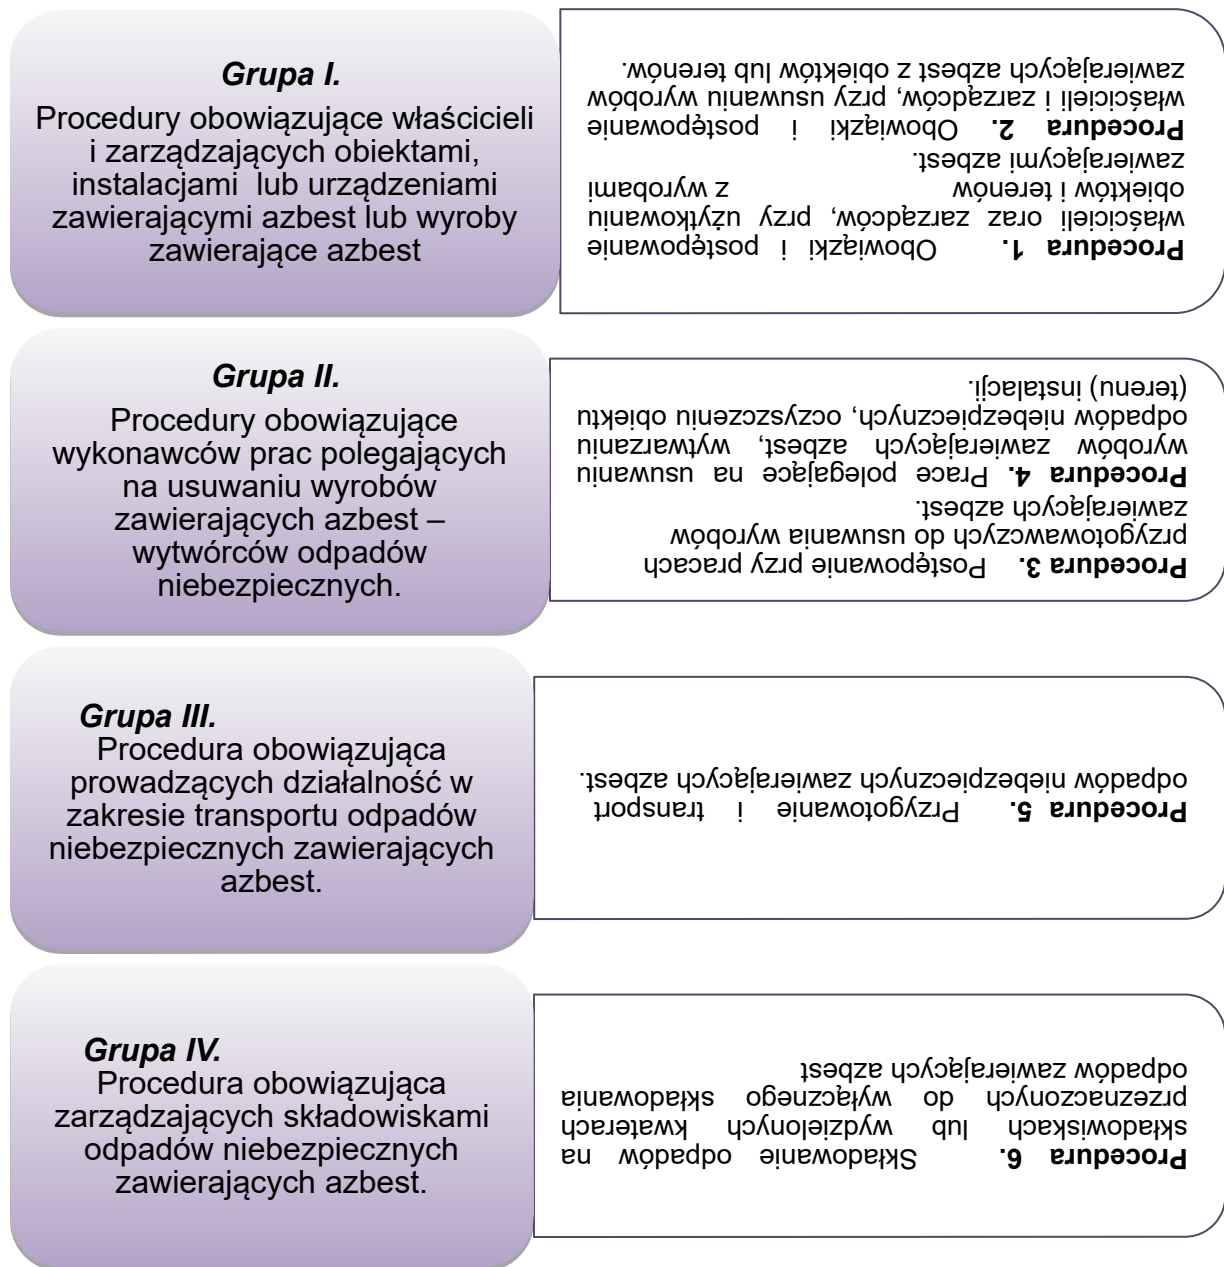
*Grupa I.*
Procedury obowiązujące właścicieli i zarządzających obiektami, instalacjami lub urządzeniami zawierającymi azbest lub wyroby zawierające azbest

**Procedura 1.** Obowiązki i postępowanie właścicieli oraz zarządców, przy użytkowaniu obiektów i terenów z wyrobami zawierającymi azbest.
**Procedura 2.** Obowiązki i postępowanie właścicieli i zarządców, przy usuwaniu wyrobów zawierających azbest z obiektów lub terenów.

*Grupa II.*
Procedury obowiązujące wykonawców prac polegających na usuwaniu wyrobów zawierających azbest – wytwórców odpadów niebezpiecznych.

**Procedura 3.** Postępowanie przy pracach przygotowawczych do usuwania wyrobów zawierających azbest.
**Procedura 4.** Prace polegające na usuwaniu wyrobów zawierających azbest, wytwarzaniu odpadów niebezpiecznych, oczyszczeniu obiektu (terenu) instalacji.

*Grupa III.*
Procedura obowiązująca prowadzących działalność w zakresie transportu odpadów niebezpiecznych zawierających azbest.

**Procedura 5.** Przygotowanie i transport odpadów niebezpiecznych zawierających azbest.

*Grupa IV.*
Procedura obowiązująca zarządzających składowiskami odpadów niebezpiecznych zawierających azbest.

**Procedura 6.** Składowanie odpadów na składowiskach lub wydzielonych kwaterach przeznaczonych do wyłącznego składowania odpadów zawierających azbest